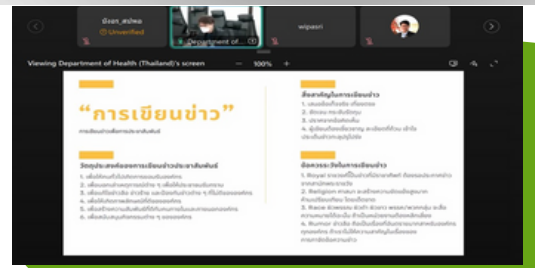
นันทา_สปพล
Unverified
S. Department of...
wipasri

Viewing Department of Health (Thailand)'s screen − 100% +

"การเขียนข่าว"
การเขียนข่าวเพื่อการประชาสัมพันธ์

วัตถุประสงค์ของการเขียนข่าวประชาสัมพันธ์
1. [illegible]
2. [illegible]
3. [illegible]
4. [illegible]
5. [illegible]
6. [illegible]

สิ่งสำคัญในการเขียนข่าว
1. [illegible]
2. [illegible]
3. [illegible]
4. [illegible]

ข้อควรระวังในการเขียนข่าว
1. Royal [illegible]
2. Religion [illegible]
3. Race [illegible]
4. Rumor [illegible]